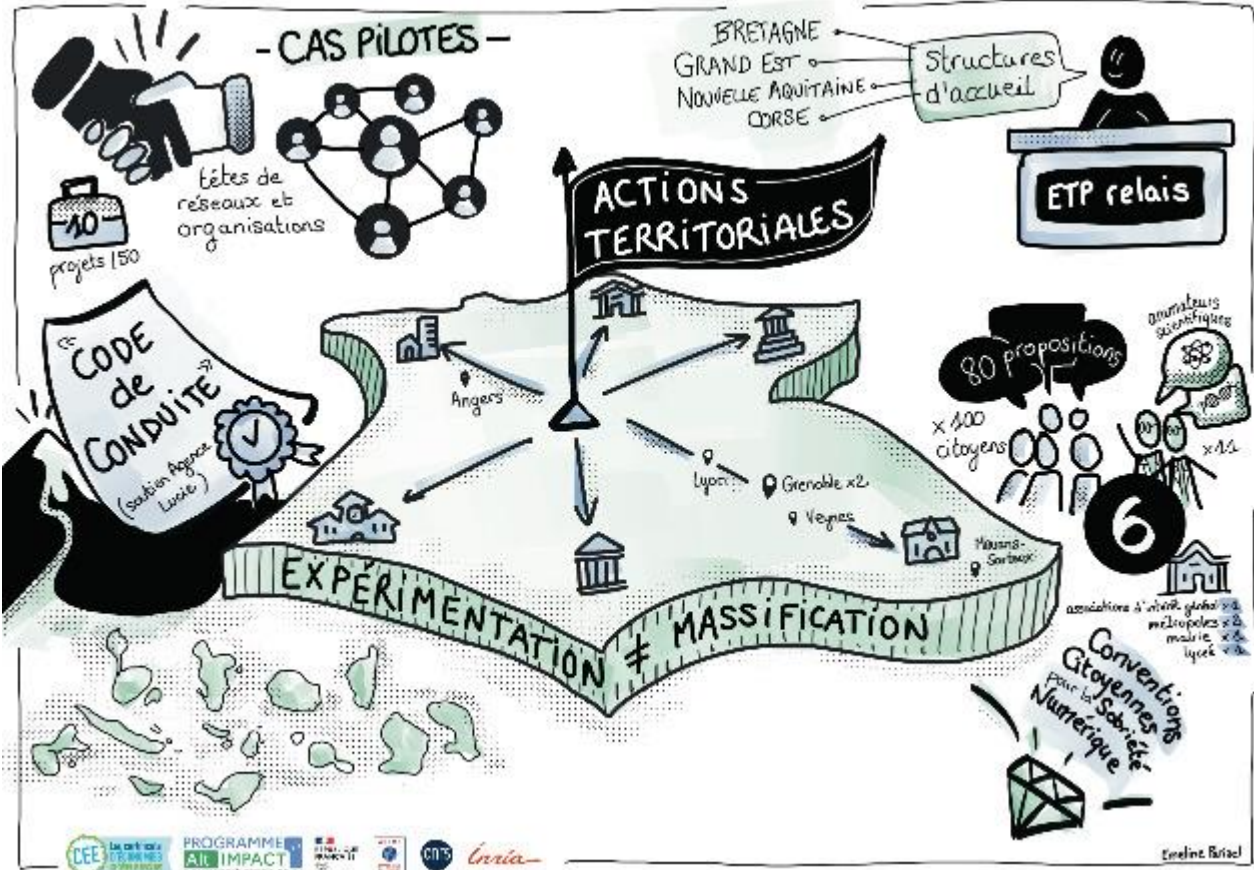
- CAS PILOTES -

têtes de réseaux et organisations

10

projets /50

BRETAGNE
GRAND EST
NOUVELLE AQUITAINE
CORSE

Structures d'accueil

ETP relais

ACTIONS TERRITORIALES

« CODE de CONDUITE »
(soutien Agence Lucie)

Angers

Lyon

Grenoble x2

Veynes

Mouans-Sartoux

80 propositions

x 100 citoyens

animateurs scientifiques

x 11

6

associations d'intérêt général x 2
métropoles x 2
mairie x 1
lycée x 1

Conventions Citoyennes pour la Sobriété Numérique

EXPÉRIMENTATION ≠ MASSIFICATION

CEE
PROGRAMME Alt IMPACT
cnrs
Inria

Emeline Pariel